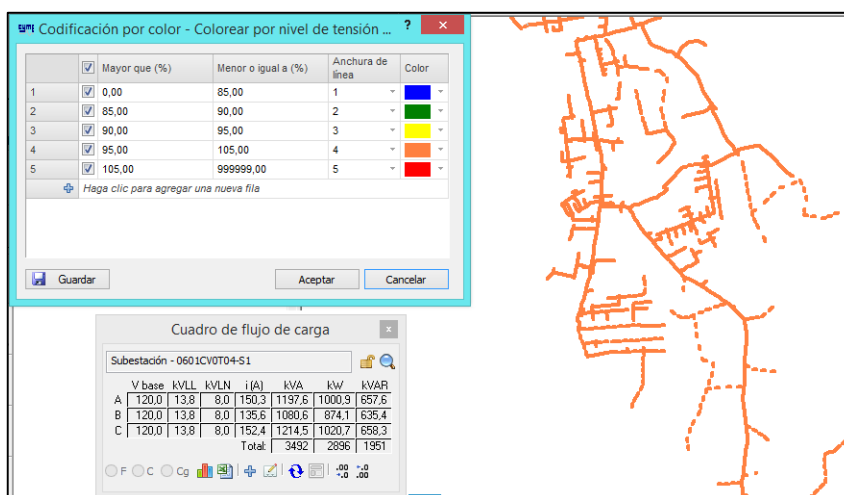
Codificación por color - Colorear por nivel de tensión ... ? ✕

| | ☑ | Mayor que (%) | Menor o igual a (%) | Anchura de línea | Color |
|---|---|---|---|---|---|
| 1 | ☑ | 0,00 | 85,00 | 1 | |
| 2 | ☑ | 85,00 | 90,00 | 2 | |
| 3 | ☑ | 90,00 | 95,00 | 3 | |
| 4 | ☑ | 95,00 | 105,00 | 4 | |
| 5 | ☑ | 105,00 | 999999,00 | 5 | |

Haga clic para agregar una nueva fila

Guardar

Aceptar

Cancelar

Cuadro de flujo de carga

Subestación - 0601CV0T04-S1

| | V base | kVLL | kVLN | i (A) | kVA | kW | kVAR |
|---|---|---|---|---|---|---|---|
| A | 120,0 | 13,8 | 8,0 | 150,3 | 1197,6 | 1000,9 | 657,6 |
| B | 120,0 | 13,8 | 8,0 | 135,6 | 1080,6 | 874,1 | 635,4 |
| C | 120,0 | 13,8 | 8,0 | 152,4 | 1214,5 | 1020,7 | 658,3 |
| | | | | Total: | 3492 | 2896 | 1951 |

F C Cg